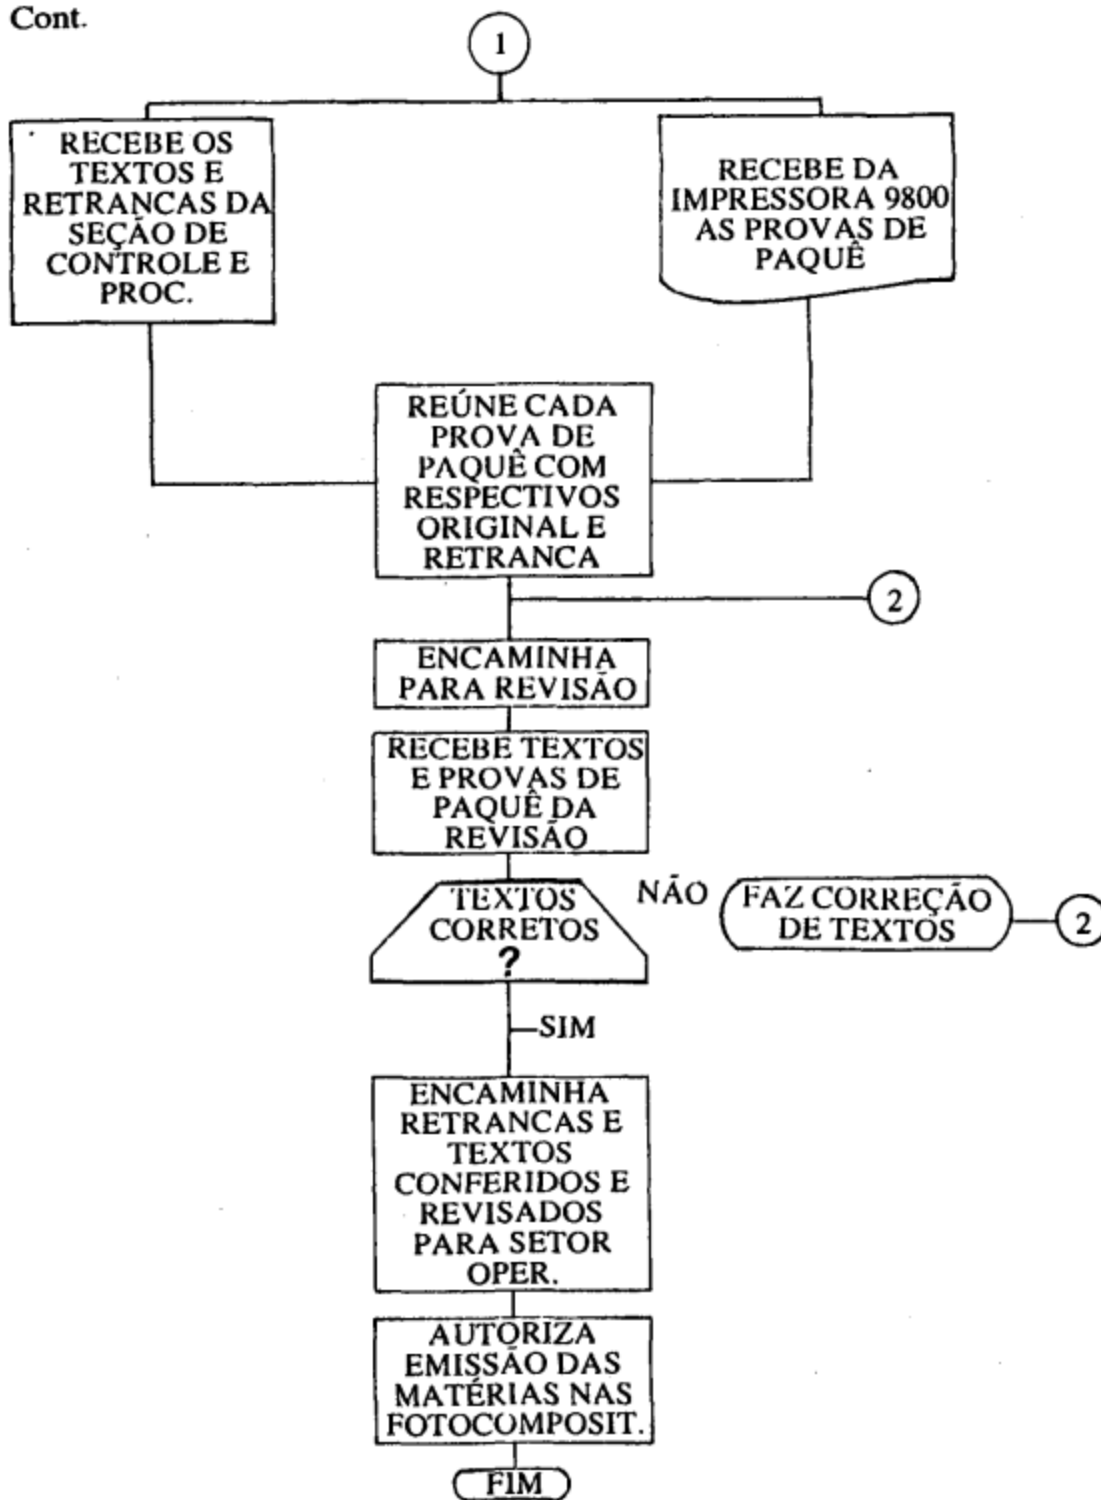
Cont.

1

RECEBE OS TEXTOS E RETRANCAS DA SEÇÃO DE CONTROLE E PROC.

RECEBE DA IMPRESSORA 9800 AS PROVAS DE PAQUÊ

REÚNE CADA PROVA DE PAQUÊ COM RESPECTIVOS ORIGINAL E RETRANCA

2

ENCAMINHA PARA REVISÃO

RECEBE TEXTOS E PROVAS DE PAQUÊ DA REVISÃO

TEXTOS CORRETOS ?

NÃO

FAZ CORREÇÃO DE TEXTOS

2

SIM

ENCAMINHA RETRANCAS E TEXTOS CONFERIDOS E REVISADOS PARA SETOR OPER.

AUTORIZA EMISSÃO DAS MATÉRIAS NAS FOTOCOMPOSIT.

FIM